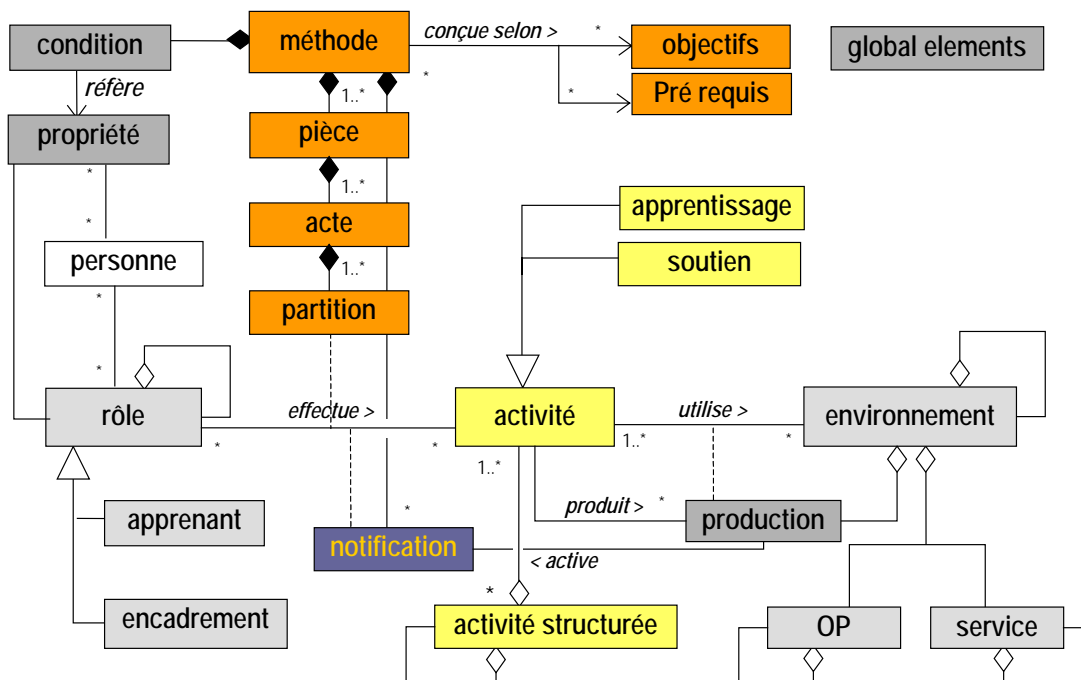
condition
méthode
conçue selon >
*
objectifs
global elements
réfère
1..*
*
*
Pré requis
propriété
pièce
*
1..*
*
acte
apprentissage
personne
1..*
soutien
*
partition
*
rôle
effectue >
activité
utilise >
environnement
*
*
1..*
*
1..*
apprenant
produit >
*
production
*
notification
< active
*
encadrement
activité structurée
OP
service